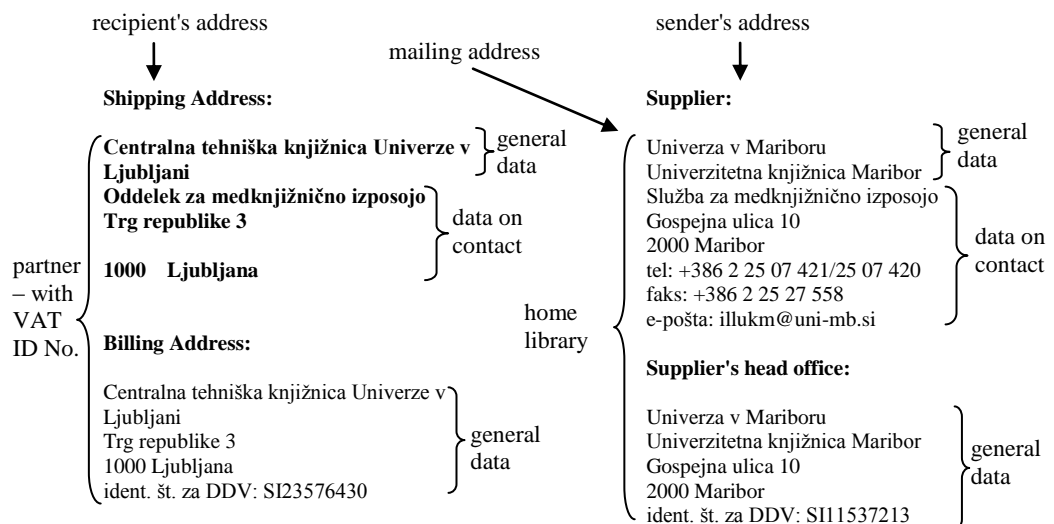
recipient's address

sender's address

mailing address

**Shipping Address:**

**Centralna tehniška knjižnica Univerze v Ljubljani**

general data

**Oddelek za medknjižnično izposojo**
**Trg republike 3**

**1000 Ljubljana**

data on contact

partner – with VAT ID No.

**Billing Address:**

Centralna tehniška knjižnica Univerze v Ljubljani
Trg republike 3
1000 Ljubljana
ident. št. za DDV: SI23576430

general data

**Supplier:**

Univerza v Mariboru
Univerzitetna knjižnica Maribor

general data

Služba za medknjižnično izposojo
Gospejna ulica 10
2000 Maribor
tel: +386 2 25 07 421/25 07 420
faks: +386 2 25 27 558
e-pošta: illukm@uni-mb.si

data on contact

home library

**Supplier's head office:**

Univerza v Mariboru
Univerzitetna knjižnica Maribor
Gospejna ulica 10
2000 Maribor
ident. št. za DDV: SI11537213

general data